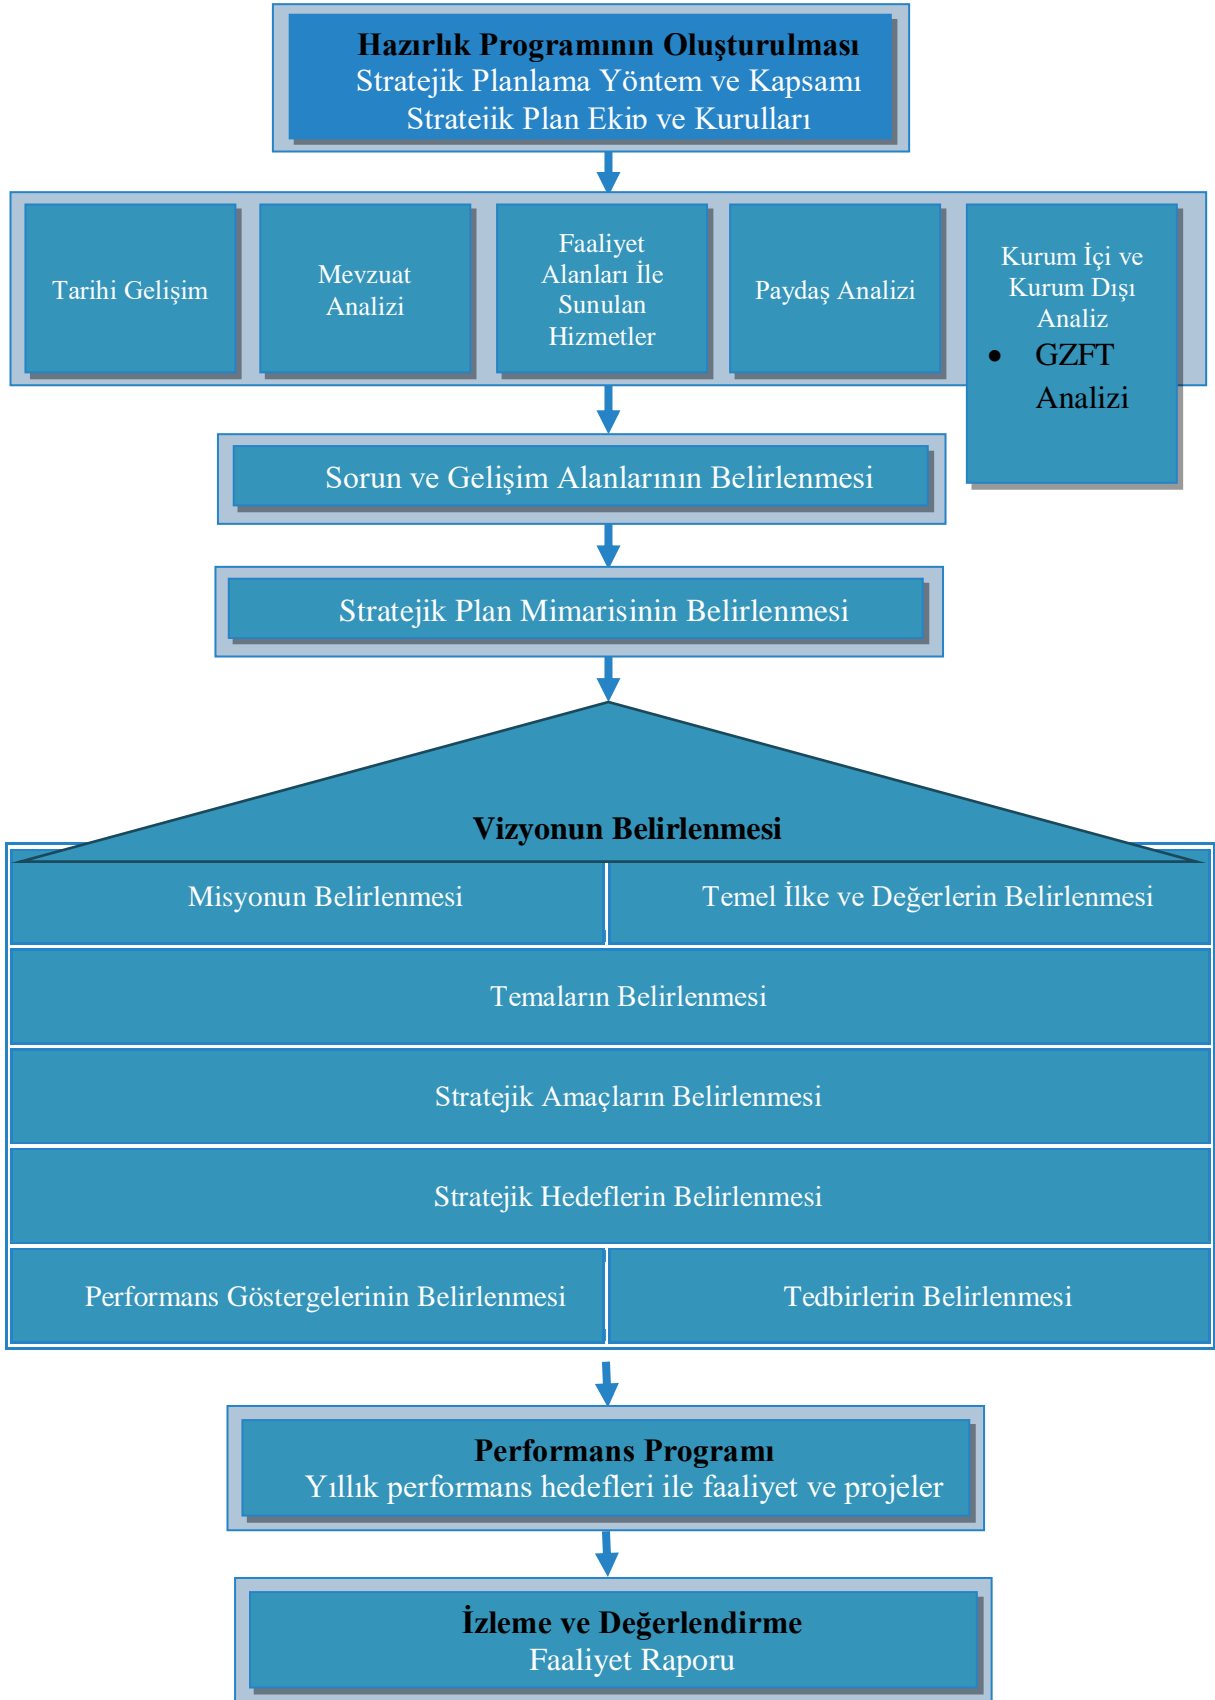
Hazırlık Programının Oluşturulması
Stratejik Planlama Yöntem ve Kapsamı
Stratejik Plan Ekip ve Kurulları

Tarihi Gelişim

Mevzuat Analizi

Faaliyet Alanları İle Sunulan Hizmetler

Paydaş Analizi

Kurum İçi ve Kurum Dışı Analiz
• GZFT Analizi

Sorun ve Gelişim Alanlarının Belirlenmesi

Stratejik Plan Mimarisinin Belirlenmesi

Vizyonun Belirlenmesi

Misyonun Belirlenmesi

Temel İlke ve Değerlerin Belirlenmesi

Temaların Belirlenmesi

Stratejik Amaçların Belirlenmesi

Stratejik Hedeflerin Belirlenmesi

Performans Göstergelerinin Belirlenmesi

Tedbirlerin Belirlenmesi

Performans Programı
Yıllık performans hedefleri ile faaliyet ve projeler

İzleme ve Değerlendirme
Faaliyet Raporu